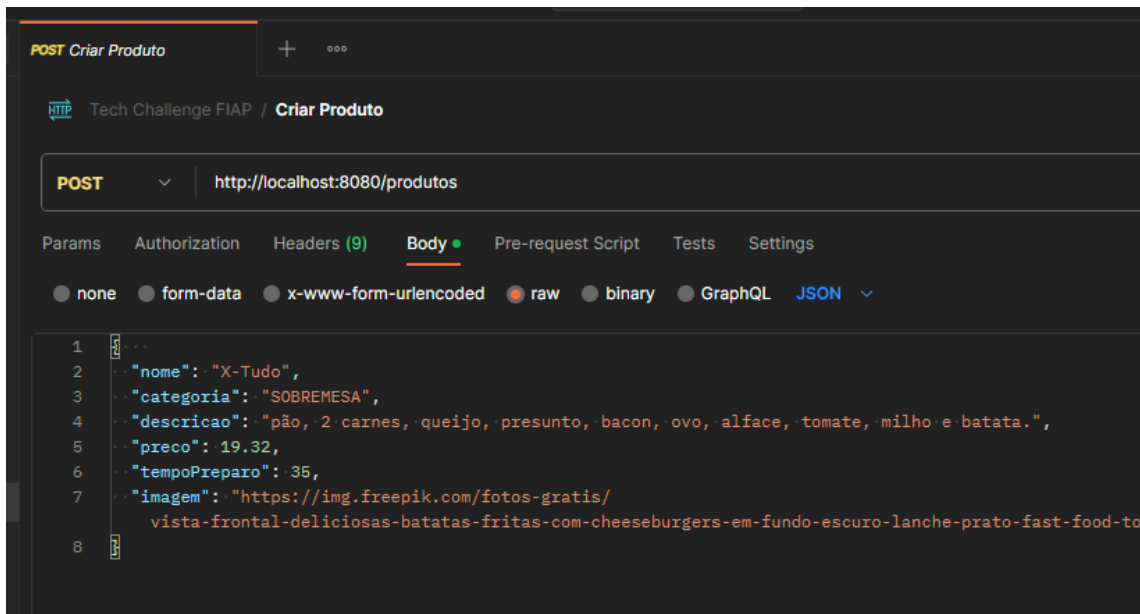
POST Criar Produto + ooo

HTTP Tech Challenge FIAP / Criar Produto

POST http://localhost:8080/produtos

Params Authorization Headers (9) Body Pre-request Script Tests Settings

none form-data x-www-form-urlencoded raw binary GraphQL JSON

1 {
2 "nome": "X-Tudo",
3 "categoria": "SOBREMESA",
4 "descricao": "pão, 2 carnes, queijo, presunto, bacon, ovo, alface, tomate, milho e batata.",
5 "preco": 19.32,
6 "tempoPreparo": 35,
7 "imagem": "https://img.freepik.com/fotos-gratis/vista-frontal-deliciosas-batatas-fritas-com-cheeseburgers-em-fundo-escuro-lanche-prato-fast-food-to
8 }